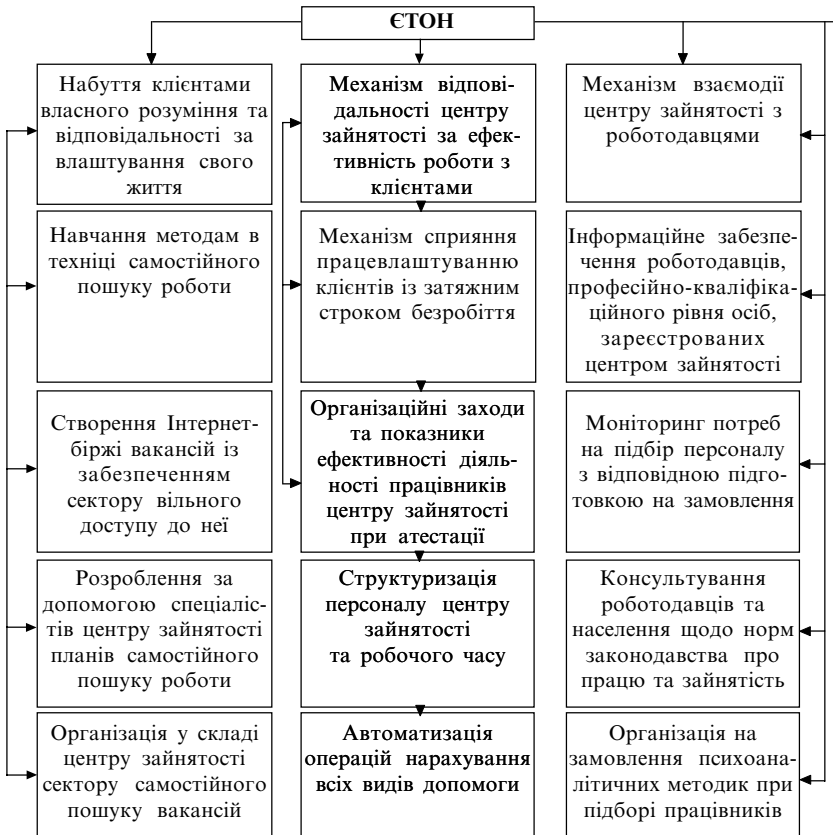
ЄТОН

Набуття клієнтами власного розуміння та відповідальності за влаштування свого життя

Навчання методам в техніці самостійного пошуку роботи

Створення Інтернет-біржі вакансій із забезпеченням сектору вільного доступу до неї

Розроблення за допомогою спеціалістів центру зайнятості планів самостійного пошуку роботи

Організація у складі центру зайнятості сектору самостійного пошуку вакансій

Механізм відповідальності центру зайнятості за ефективність роботи з клієнтами

Механізм сприяння працевлаштуванню клієнтів із затяжним строком безробіття

Організаційні заходи та показники ефективності діяльності працівників центру зайнятості при атестації

Структуризація персоналу центру зайнятості та робочого часу

Автоматизація операцій нарахування всіх видів допомоги

Механізм взаємодії центру зайнятості з роботодавцями

Інформаційне забезпечення роботодавців, професійно-кваліфікаційного рівня осіб, зареєстрованих центром зайнятості

Моніторинг потреб на підбір персоналу з відповідною підготовкою на замовлення

Консультування роботодавців та населення щодо норм законодавства про працю та зайнятість

Організація на замовлення психоаналітичних методик при підборі працівників